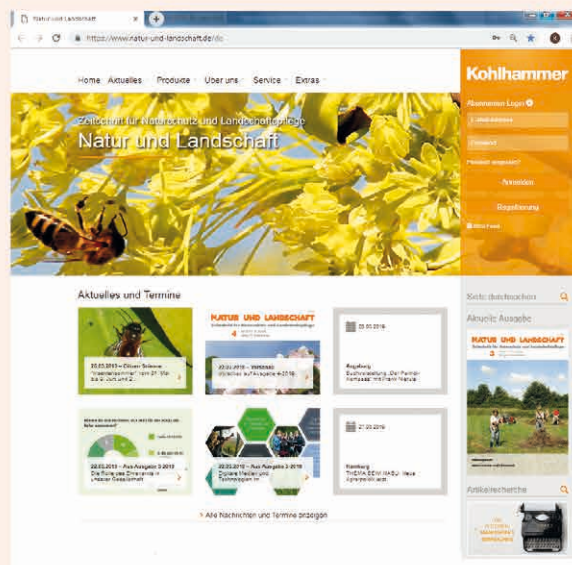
Natur und Landschaft

https://www.natur-und-landschaft.de/de

Home Aktuelles Produkte Über uns Service Extras

Kohlhammer

Abonnenten Login

E-Mail-Adresse

Passwort

Passwort vergessen?

Anmelden

Registrierung

RSS Feed

Zeitschrift für Naturschutz und Landschaftspflege

Natur und Landschaft

Aktuelles und Termine

22.03.2019 – Citizen Science
"Insektensommer" vom 31. Mai bis 9. Juni und 2. ...

NATUR UND LANDSCHAFT

22.03.2019 – VORSCHAU
Vorschau auf Ausgabe 4-2019

25.03.2019

Regensburg
Buchvorstellung „Der Pommer Kompass" mit Frank Nierula

22.03.2019 – Aus Ausgabe 3-2019
Die Rolle des Ehrenamts in unserer Gesellschaft

22.03.2019 – Aus Ausgabe 3-2019
Digitale Medien und Technologien im ...

27.03.2019

Hamburg
THEMA BEIM MABU: Neue Agrarpolitik jetzt

Alle Nachrichten und Termine anzeigen

Seite durchsuchen

Aktuelle Ausgabe

NATUR UND LANDSCHAFT

Artikelrecherche